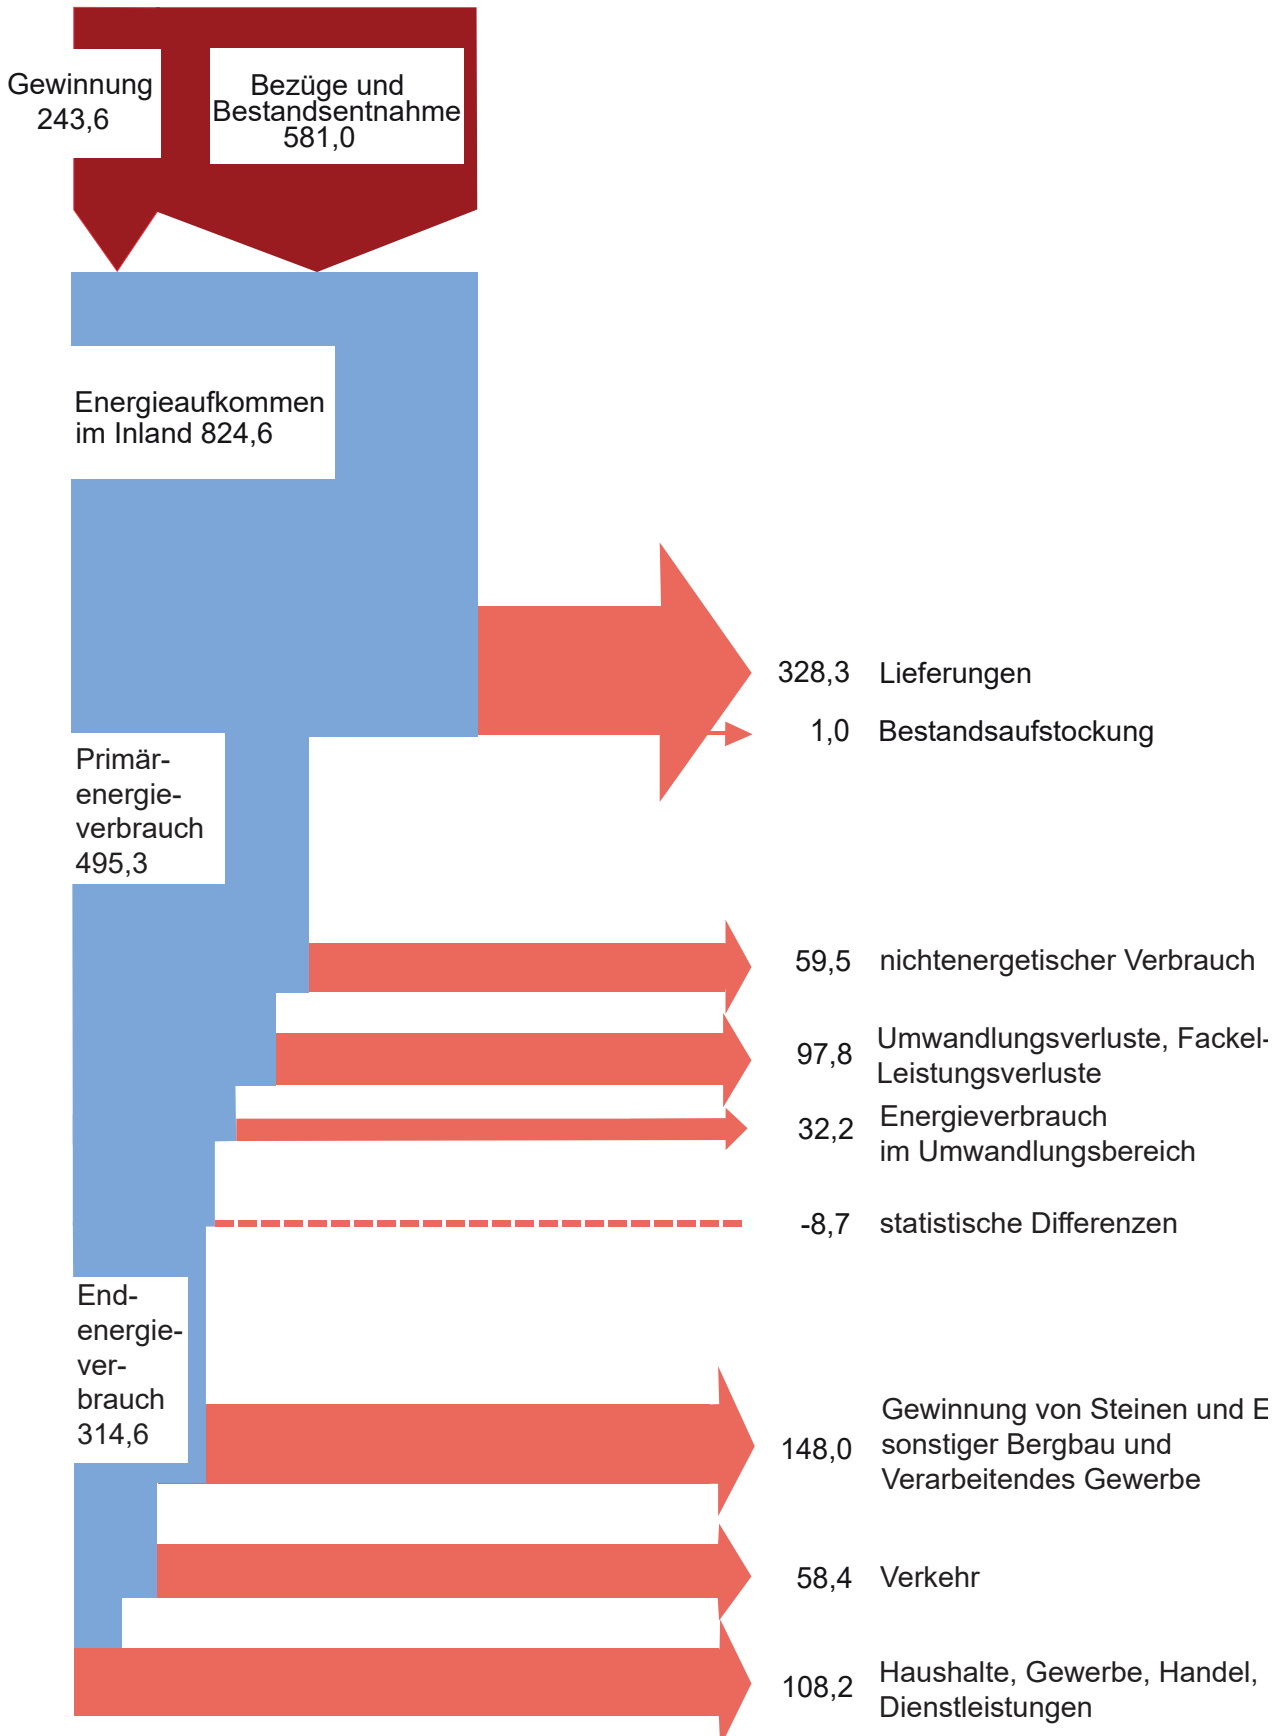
Gewinnung 243,6

Bezüge und Bestandsentnahme 581,0

Energieaufkommen im Inland 824,6

328,3 Lieferungen

1,0 Bestandsaufstockung

Primärenergieverbrauch 495,3

59,5 nichtenergetischer Verbrauch

97,8 Umwandlungsverluste, Fackel- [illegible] Leistungsverluste

32,2 Energieverbrauch im Umwandlungsbereich

-8,7 statistische Differenzen

Endenergieverbrauch 314,6

148,0 Gewinnung von Steinen und E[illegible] sonstiger Bergbau und Verarbeitendes Gewerbe

58,4 Verkehr

108,2 Haushalte, Gewerbe, Handel, Dienstleistungen